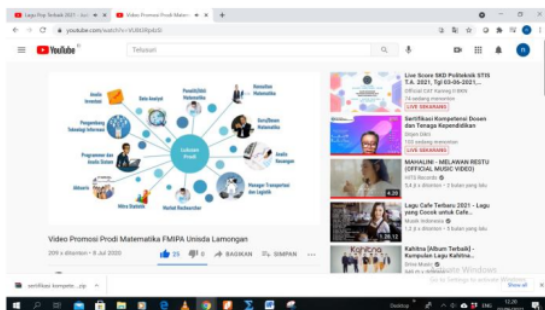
Lagu Pop Terbaik 2021 - Ind ×
Video Promosi Prodi Matem ×
+
youtube.com/watch?v=VU8i0bpdUS
YouTube ID
Telusuri

Analis Investasi
Data Analyst
Pendidikan Matematika
Konsultan Matematika
Pengembang Teknologi Informasi
Surveyor Matematika
Lulusan Prodi
Analis Keuangan
Programmer dan Analis Sistem
Aktuaria
Manager Transportasi dan Logistik
Ahli Statistik
Market Researcher

Video Promosi Prodi Matematika FMIPA Unisda Lamongan
209 x ditonton • 8 Jul 2020
25
0
BAGIKAN
SIMPAN

Live Score SKD Politeknik STIS T.A. 2021, Tgl 03-09-2021,...
Official CAT Ranking II BKN
74 sedang menonton
LIVE SEKARANG

Sertifikasi Kompetensi Dosen dan Tenaga Kependidikan
Dijam Dikti
150 sedang menonton
LIVE SEKARANG

MAHALINI - MELAWAN RESTU (OFFICIAL MUSIC VIDEO)
HITS Records
6,4 jt x ditonton • 3 bulan yang lalu
4:20

Lagu Cafe Terbaru 2021 - Lagu yang Cocok untuk Cafe...
Musik Indonesia
1,2 jt x ditonton • 6 bulan yang lalu
1:26:12

Kahitna [Album Terbaik] - Kumpulan Lagu Kahitna...
Activate Windows
Go to Settings to activate Windows.

sertifikasi kompete....zip
Show all
12:26
ENG